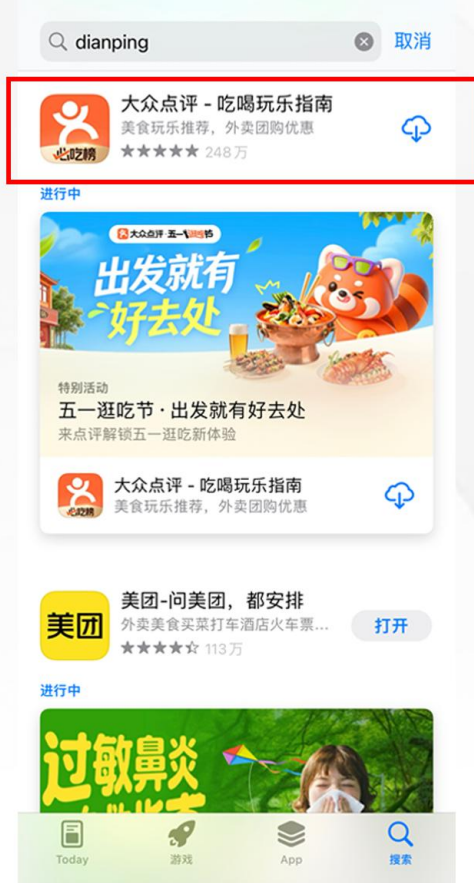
dianping
取消

必吃榜
大众点评 - 吃喝玩乐指南
美食玩乐推荐，外卖团购优惠
★★★★★ 248 万

进行中

大众点评 · 五一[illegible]节
出发就有好去处

特别活动
五一逛吃节 · 出发就有好去处
来点评解锁五一逛吃新体验

必吃榜
大众点评 - 吃喝玩乐指南
美食玩乐推荐，外卖团购优惠

美团
美团-问美团，都安排
外卖美食买菜打车酒店火车票...
★★★★☆ 113 万
打开

进行中

过敏鼻炎
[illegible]

Today
游戏
App
搜索